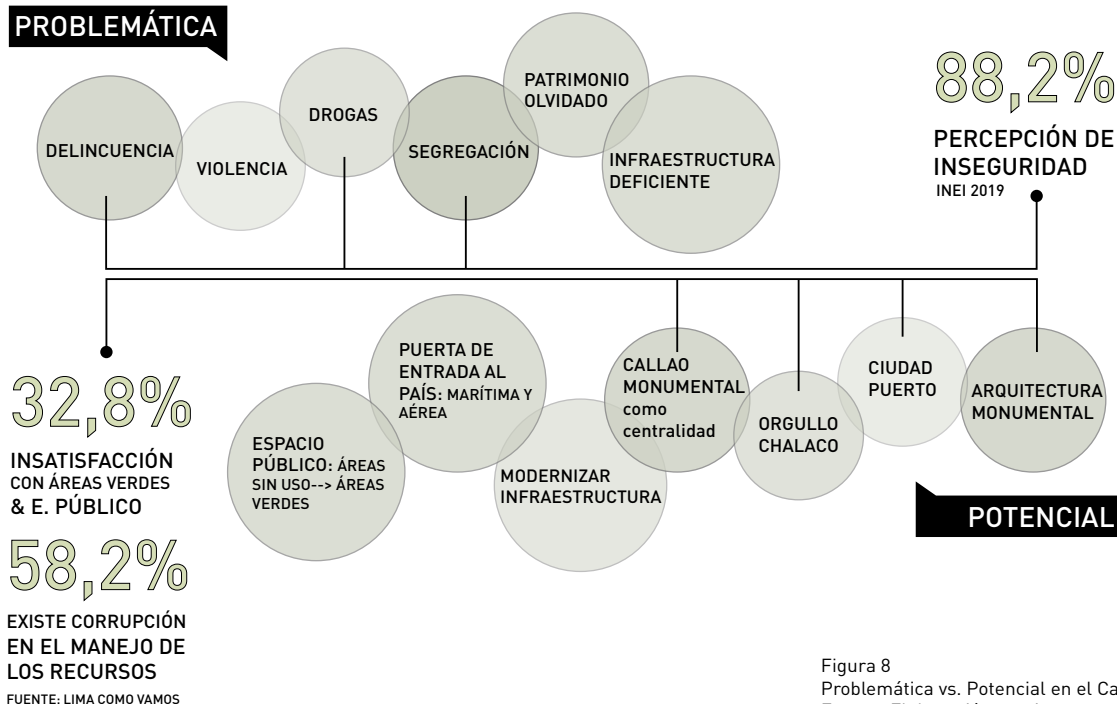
PROBLEMÁTICA

DELINCUENCIA

VIOLENCIA

DROGAS

SEGREGACIÓN

PATRIMONIO OLVIDADO

INFRAESTRUCTURA DEFICIENTE

88,2%

PERCEPCIÓN DE INSEGURIDAD
INEI 2019

32,8%

INSATISFACCIÓN CON ÁREAS VERDES & E. PÚBLICO

58,2%

EXISTE CORRUPCIÓN EN EL MANEJO DE LOS RECURSOS
FUENTE: LIMA COMO VAMOS

ESPACIO PÚBLICO: ÁREAS SIN USO--> ÁREAS VERDES

PUERTA DE ENTRADA AL PAÍS: MARÍTIMA Y AÉREA

MODERNIZAR INFRAESTRUCTURA

CALLAO MONUMENTAL como centralidad

ORGULLO CHALACO

CIUDAD PUERTO

ARQUITECTURA MONUMENTAL

POTENCIAL

Figura 8
Problemática vs. Potencial en el Ca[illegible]
F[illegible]